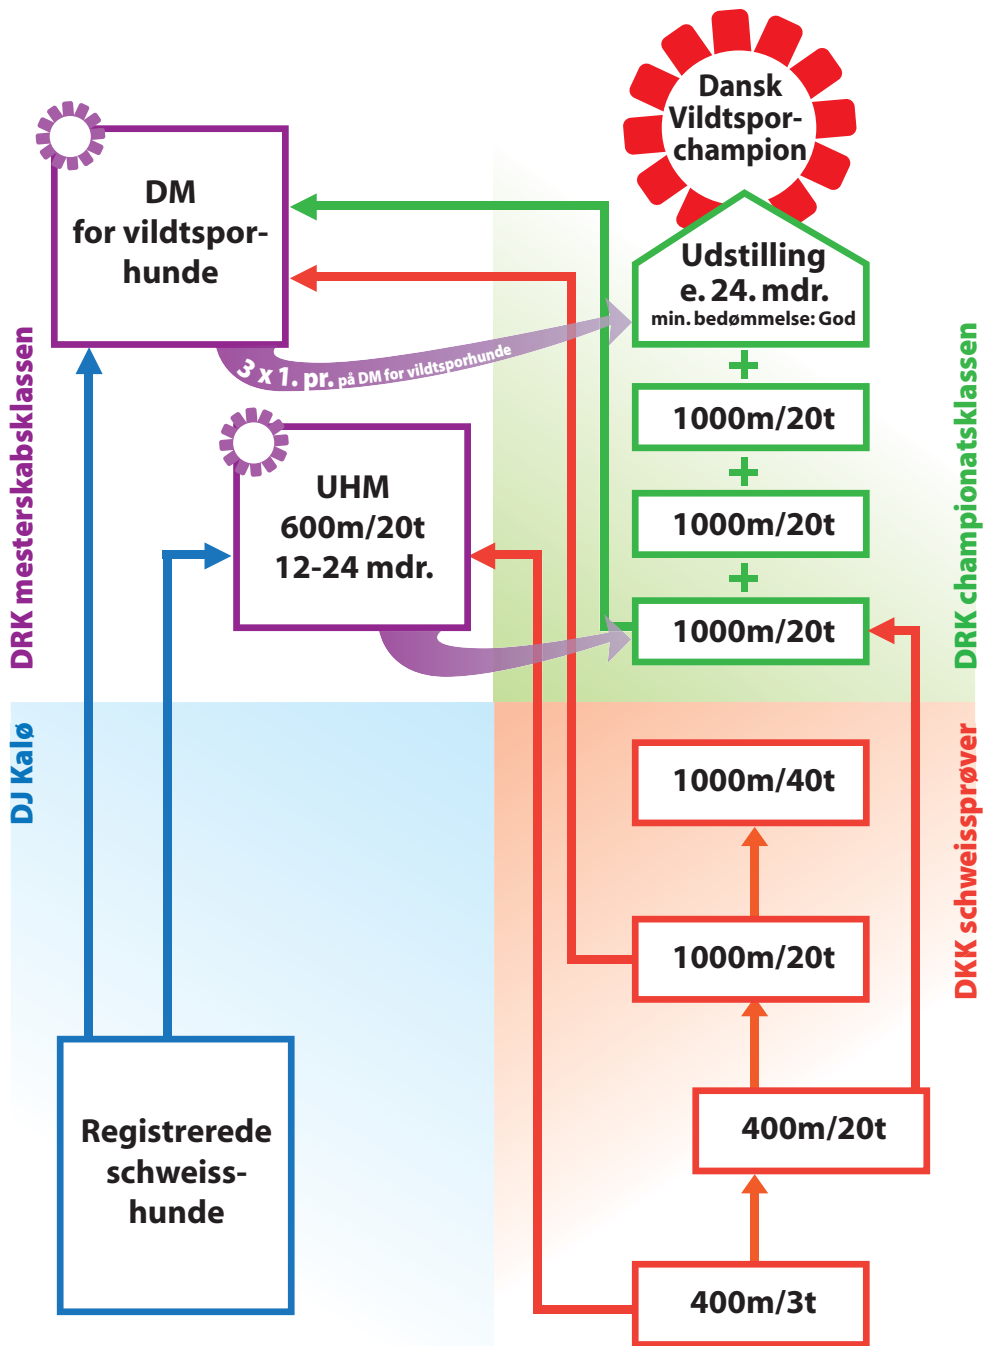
Dansk Vildtspor-champion

DM for vildtspor-hunde

3 x 1. pr. på DM for vildtsporhunde

Udstilling e. 24. mdr. min. bedømmelse: God

+

1000m/20t

+

1000m/20t

+

1000m/20t

UHM 600m/20t 12-24 mdr.

DRK mesterskabsklassen

DRK championatsklassen

DJ Kalø

DKK schweissprøver

1000m/40t

1000m/20t

400m/20t

400m/3t

Registrerede schweiss-hunde